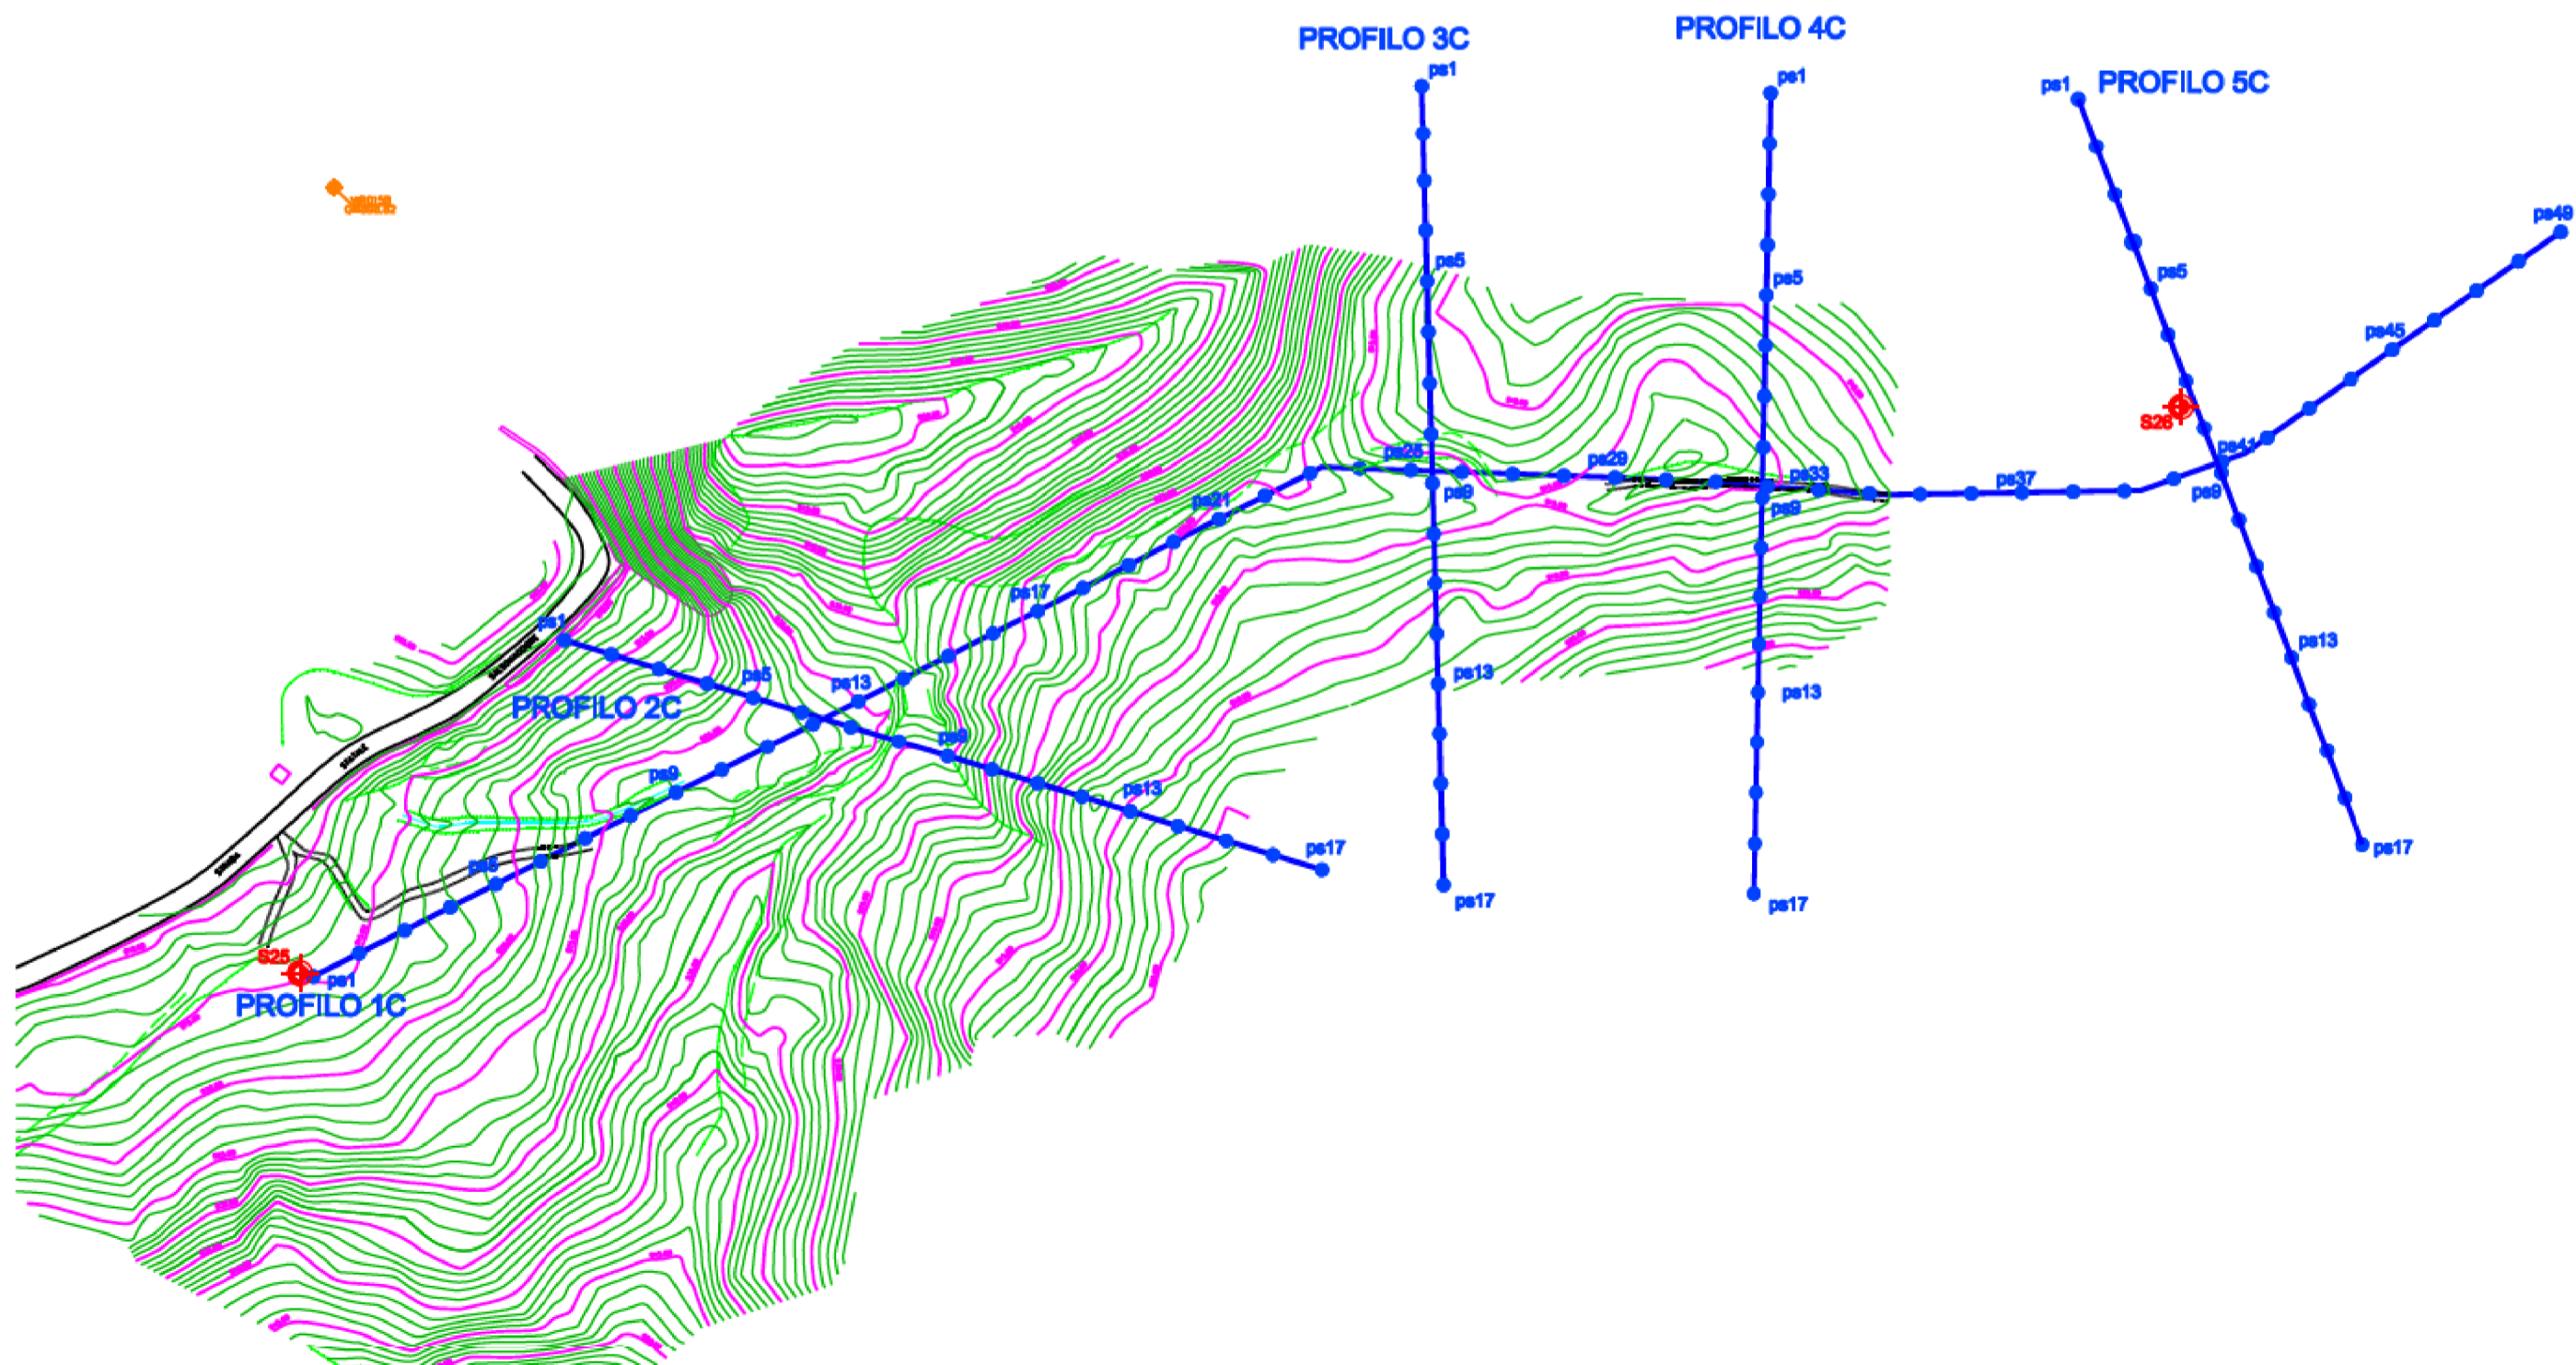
PROFILO 3C
PROFILO 4C
PROFILO 5C
ps1
ps1
ps1
ps5
ps5
ps5
ps49
ps45
S26
ps41
ps25
ps29
ps33
ps37
ps9
ps9
ps9
ps21
ps17
ps1
ps5
ps13
PROFILO 2C
ps13
ps13
ps13
ps9
ps9
ps13
ps5
ps17
ps17
ps17
ps17
S25
ps1
PROFILO 1C
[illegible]